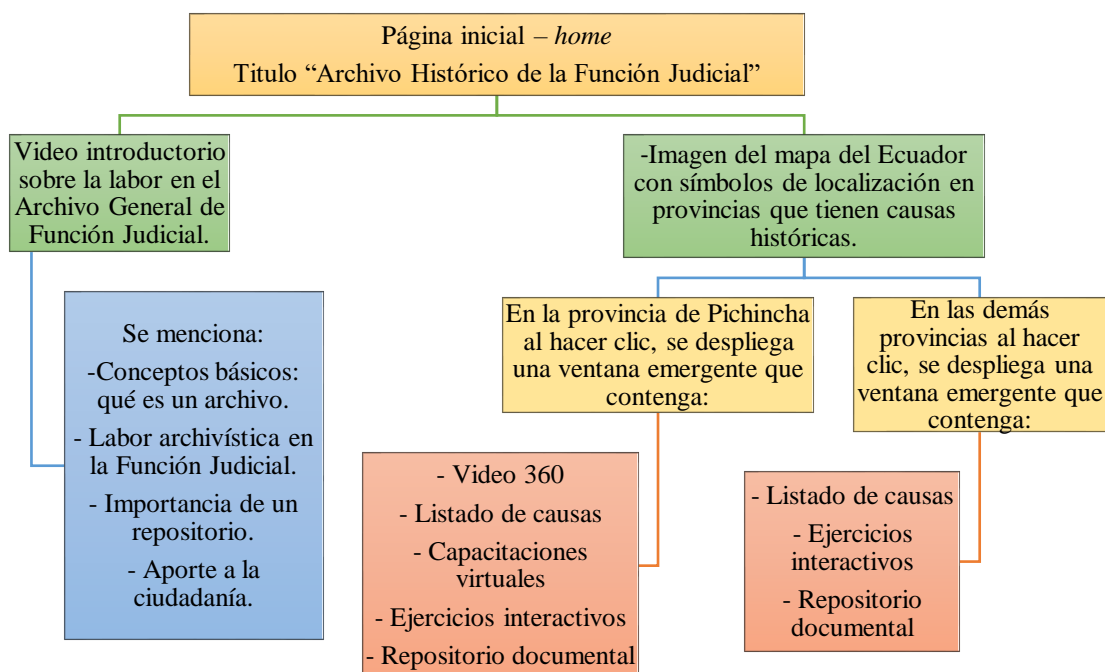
Página inicial – *home*
Titulo “Archivo Histórico de la Función Judicial”

Video introductorio sobre la labor en el Archivo General de Función Judicial.

Se menciona:
-Conceptos básicos: qué es un archivo.
- Labor archivística en la Función Judicial.
- Importancia de un repositorio.
- Aporte a la ciudadanía.

-Imagen del mapa del Ecuador con símbolos de localización en provincias que tienen causas históricas.

En la provincia de Pichincha al hacer clic, se despliega una ventana emergente que contenga:

- Video 360
- Listado de causas
- Capacitaciones virtuales
- Ejercicios interactivos
- Repositorio documental

En las demás provincias al hacer clic, se despliega una ventana emergente que contenga:

- Listado de causas
- Ejercicios interactivos
- Repositorio documental